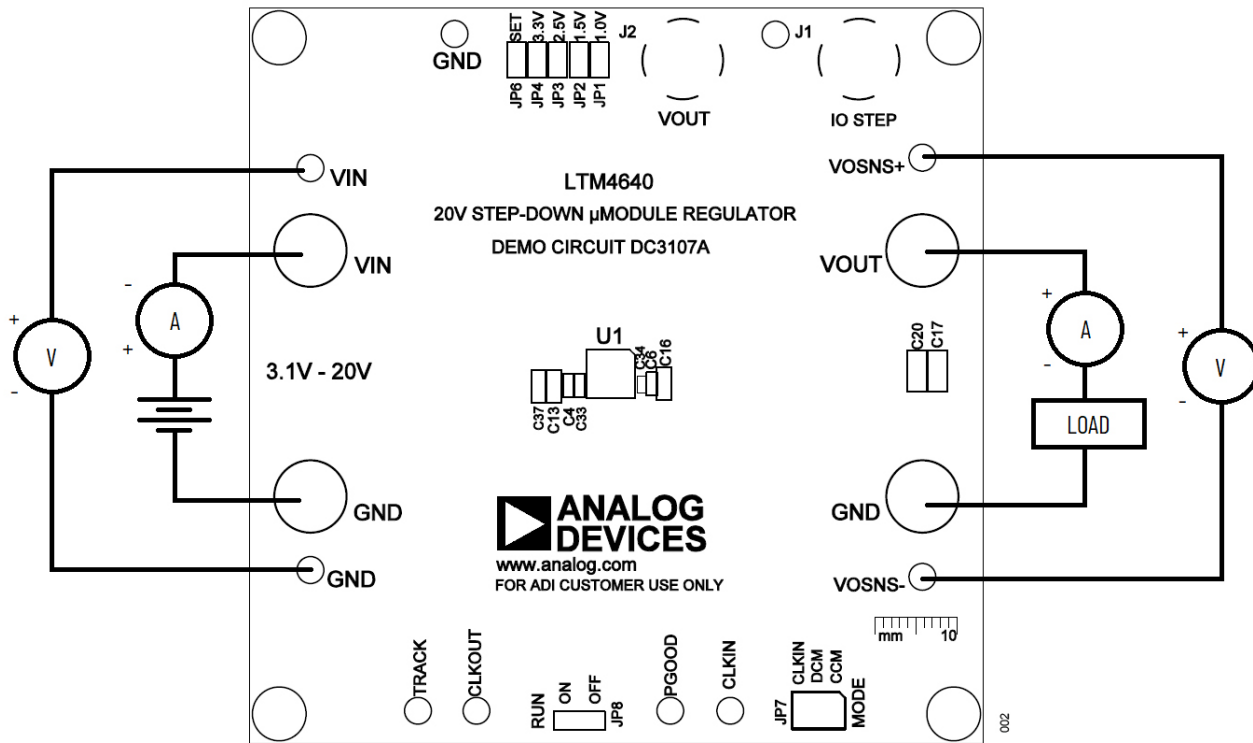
GND
SET 3.3V 2.5V 1.5V 1.0V
JP6 JP4 JP3 JP2 JP1
J2
J1
VOUT
IO STEP
VIN
VOSNS+
LTM4640
20V STEP-DOWN µMODULE REGULATOR
DEMO CIRCUIT DC3107A
VIN
VOUT
+
-
V
-
A
+
3.1V - 20V
U1
C34 C6 C16
C37 C13 C4 C33
C20 C17
+
A
-
+
V
-
LOAD
GND
GND
ANALOG DEVICES
www.analog.com
FOR ADI CUSTOMER USE ONLY
GND
VOSNS-
mm 10
TRACK
CLKOUT
PGOOD
CLKIN
CLKIN DCM CCM
RUN
ON OFF
JP8
JP7
MODE
002